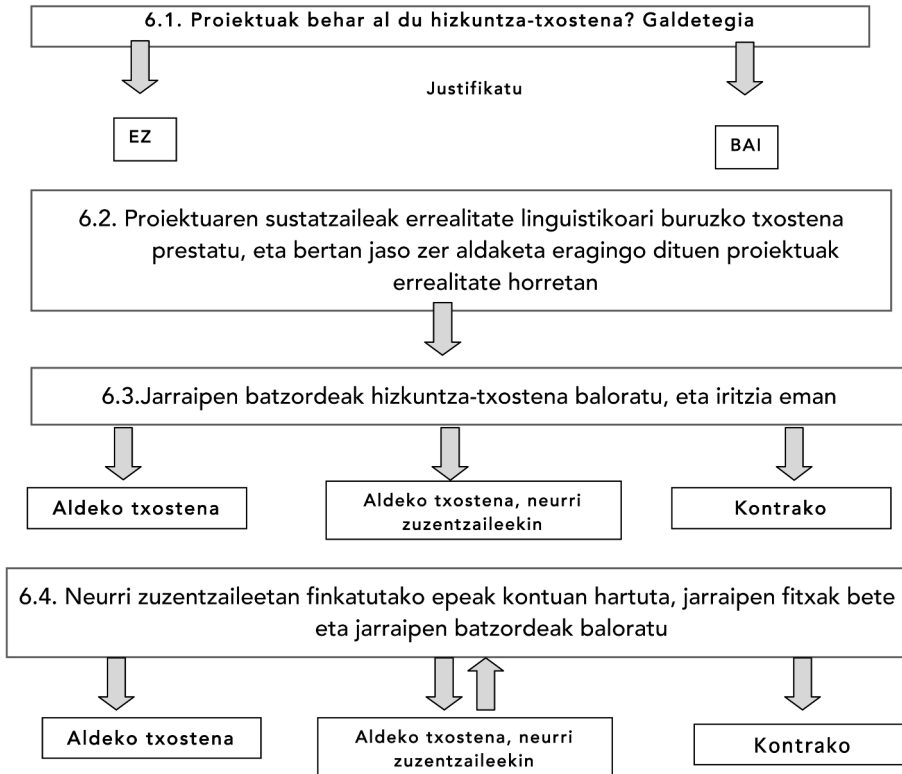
6.1. Proiektuak behar al du hizkuntza-txostena? Galdetegia

Justifikatu

EZ

BAI

6.2. Proiektuaren sustatzaileak errealitate linguistikoari buruzko txostena prestatu, eta bertan jaso zer aldaketa eragingo dituen proiektuak errealitate horretan

6.3.Jarraipen batzordeak hizkuntza-txostena baloratu, eta iritzia eman

Aldeko txostena

Aldeko txostena, neurri zuzentzaileekin

Kontrako

6.4. Neurri zuzentzaileetan finkatutako epeak kontuan hartuta, jarraipen fitxak bete eta jarraipen batzordeak baloratu

Aldeko txostena

Aldeko txostena, neurri zuzentzaileekin

Kontrako